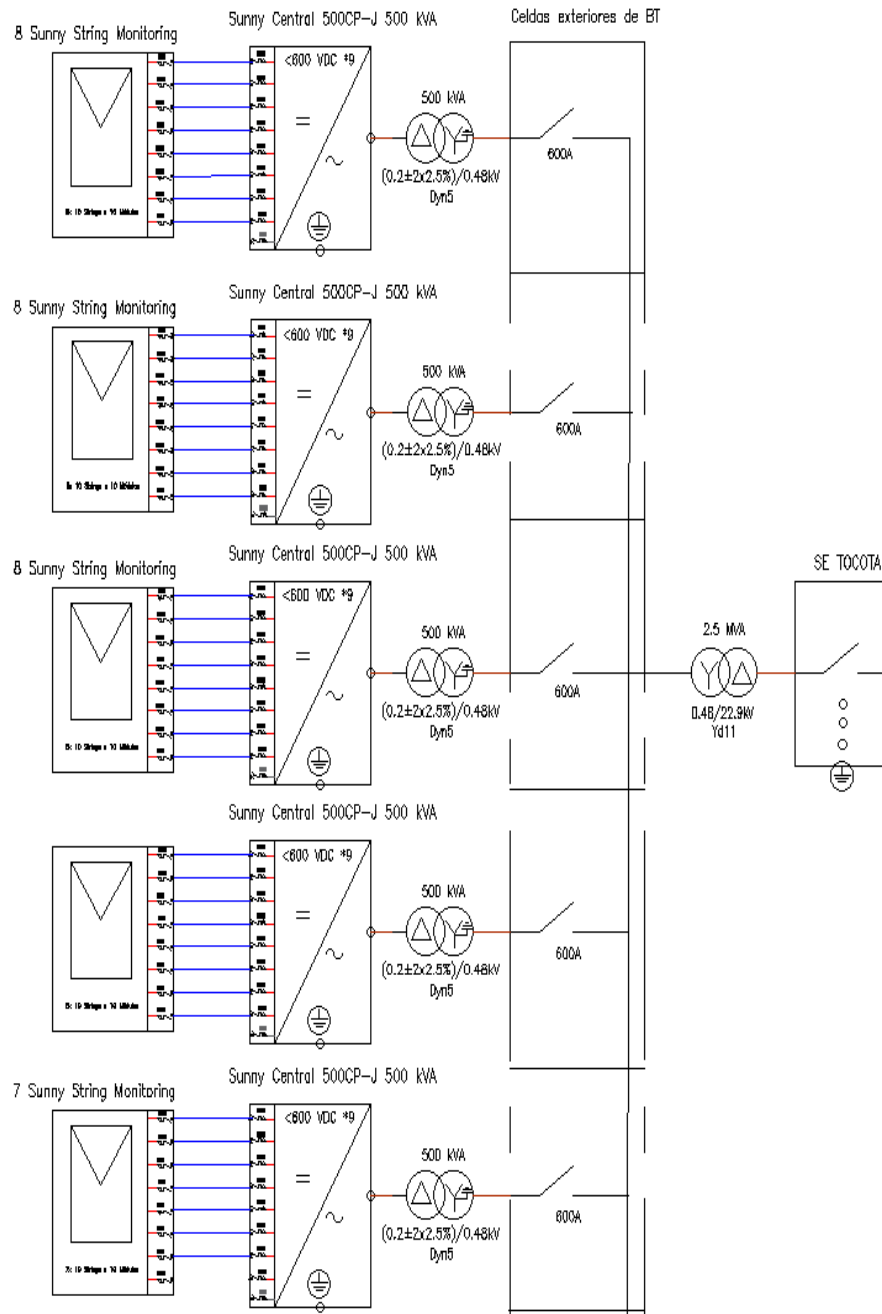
8 Sunny String Monitoring

Sunny Central 500CP-J 500 kVA

Celdas exteriores de BT

<600 VDC *9

$=$

$\sim$

500 kVA

(0.2±2x2.5%)/0.48kV

Dyn5

600A

8: 10 Strings x 10 Módulos

8 Sunny String Monitoring

Sunny Central 500CP-J 500 kVA

<600 VDC *9

$=$

$\sim$

500 kVA

(0.2±2x2.5%)/0.48kV

Dyn5

600A

8: 10 Strings x 10 Módulos

8 Sunny String Monitoring

Sunny Central 500CP-J 500 kVA

<600 VDC *9

$=$

$\sim$

500 kVA

(0.2±2x2.5%)/0.48kV

Dyn5

600A

8: 10 Strings x 10 Módulos

2.5 MVA

0.48/22.9kV

Yd11

SE TOCOTA

Sunny Central 500CP-J 500 kVA

<600 VDC *9

$=$

$\sim$

500 kVA

(0.2±2x2.5%)/0.48kV

Dyn5

600A

8: 10 Strings x 10 Módulos

7 Sunny String Monitoring

Sunny Central 500CP-J 500 kVA

<600 VDC *9

$=$

$\sim$

500 kVA

(0.2±2x2.5%)/0.48kV

Dyn5

600A

7: 10 Strings x 10 Módulos